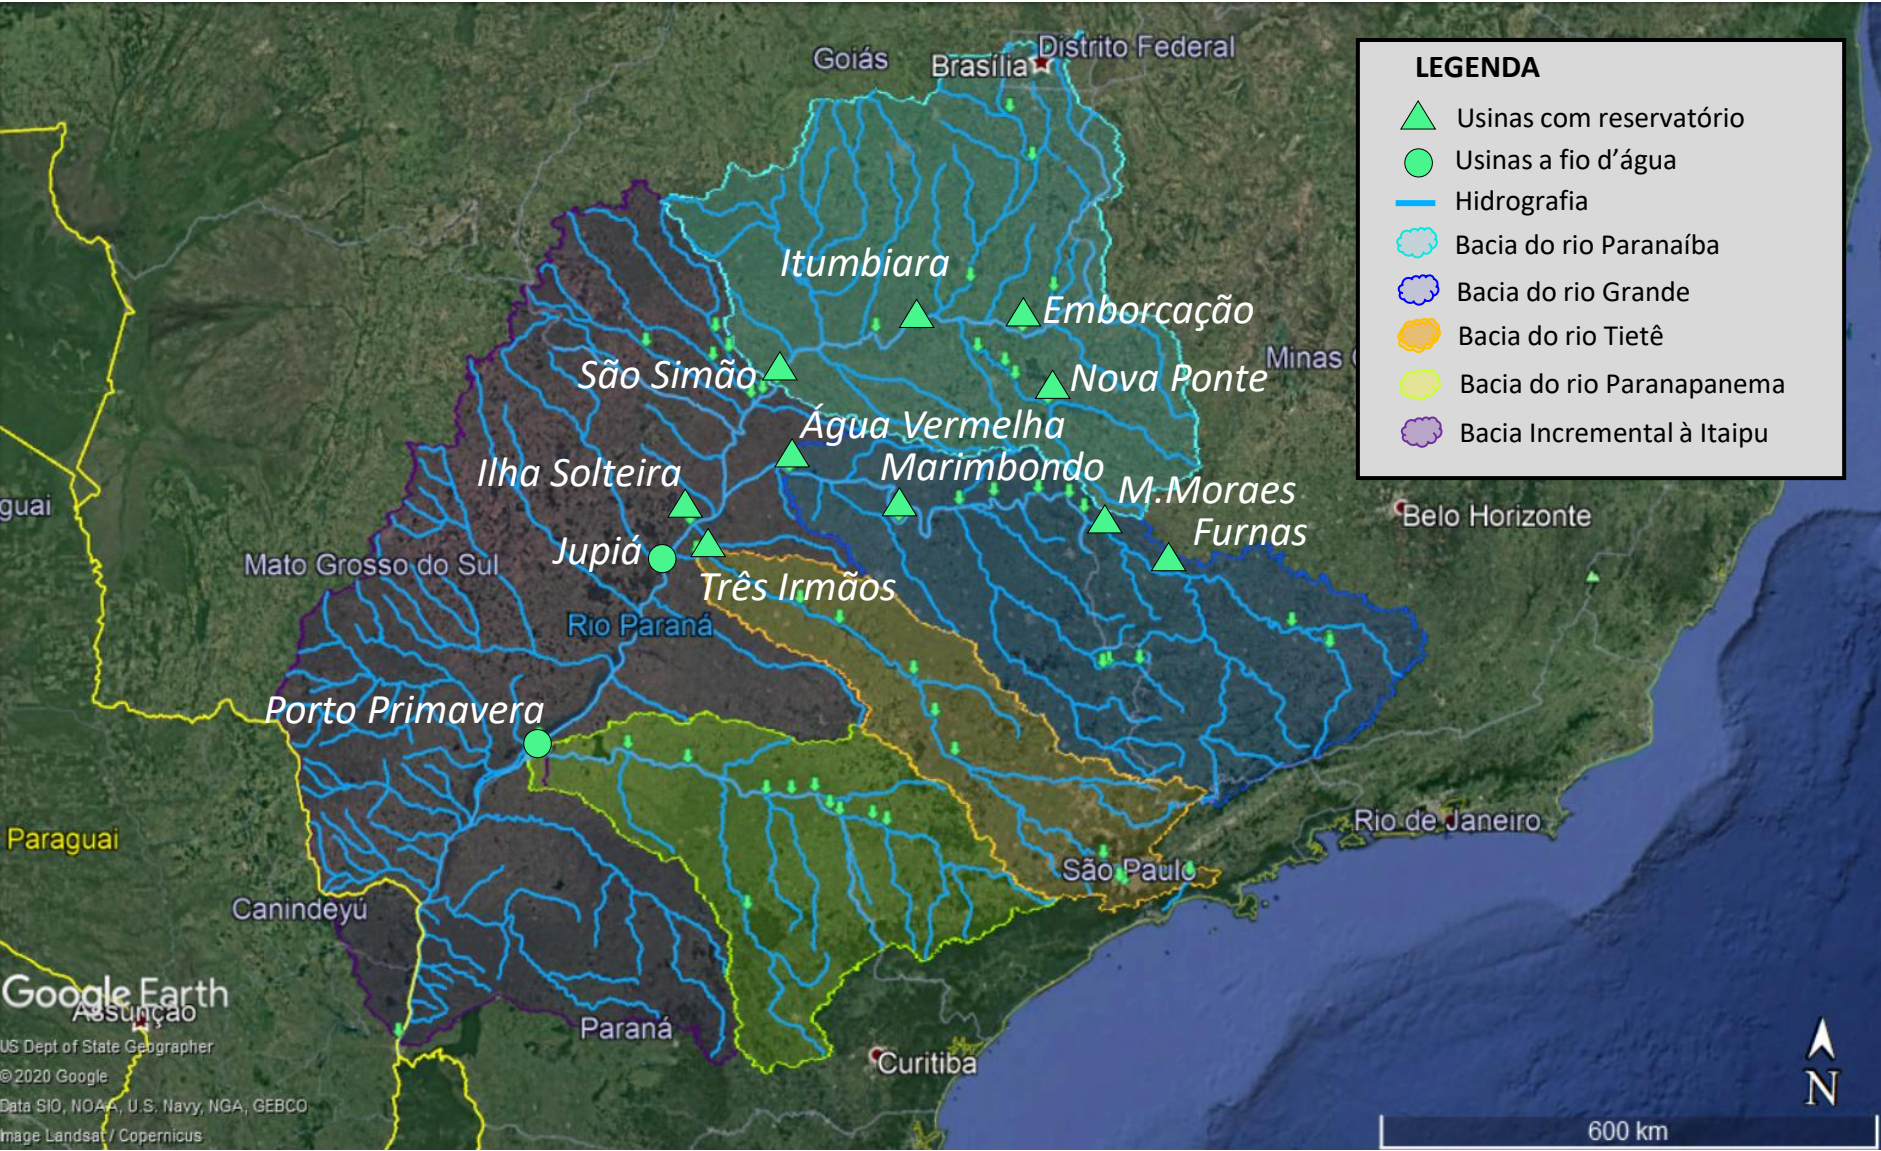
Goiás
Brasília
Distrito Federal

LEGENDA
Usinas com reservatório
Usinas a fio d'água
Hidrografia
Bacia do rio Paranaíba
Bacia do rio Grande
Bacia do rio Tietê
Bacia do rio Paranapanema
Bacia Incremental à Itaipu

Itumbiara
Emborcação
Minas
São Simão
Nova Ponte
Água Vermelha
Marimbondo
Ilha Solteira
M.Moraes
Furnas
guai
Belo Horizonte
Jupiá
Mato Grosso do Sul
Três Irmãos
Rio Paraná
Porto Primavera
Paraguai
Rio de Janeiro
São Paulo
Canindeyú
Google Earth
Asunción
Paraná
Curitiba
US Dept of State Geographer
© 2020 Google
Data SIO, NOAA, U.S. Navy, NGA, GEBCO
Image Landsat / Copernicus
N
600 km